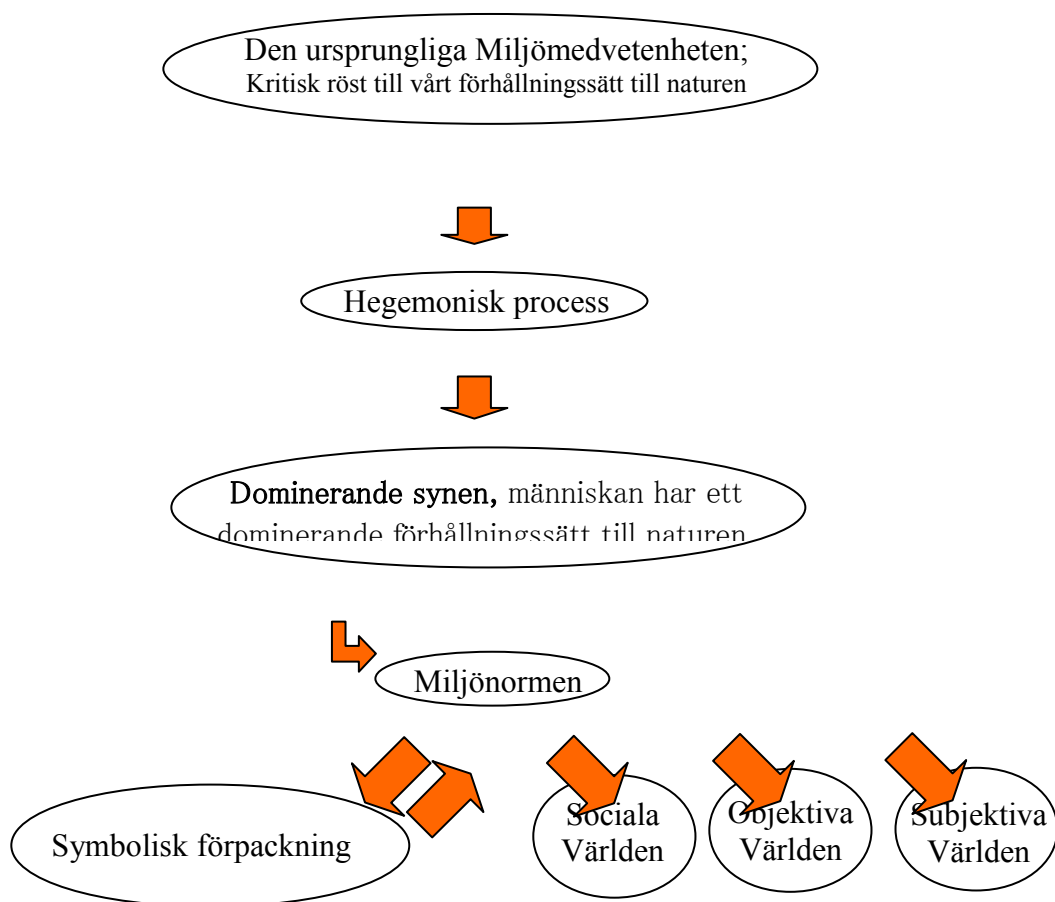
Den ursprungliga Miljömedvetenheten;
Kritisk röst till vårt förhållningssätt till naturen

Hegemonisk process

Dominerande synen, människan har ett dominerande förhållningssätt till naturen

Miljönormen

Symbolisk förpackning

Sociala Världen

Objektiva Världen

Subjektiva Världen